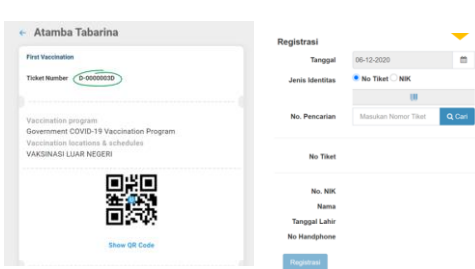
← Atamba Tabarina

First Vaccination

Ticket Number D-0000003D

Vaccination program
Government COVID-19 Vaccination Program
Vaccination locations & schedules
VAKSINASI LUAR NEGERI

Show QR Code

Registrasi

Tanggal 06-12-2020

Jenis Identitas No Tiket NIK

No. Pencarian Masukan Nomor Tiket Cari

No Tiket

No. NIK

Nama

Tanggal Lahir

No Handphone

Registrasi